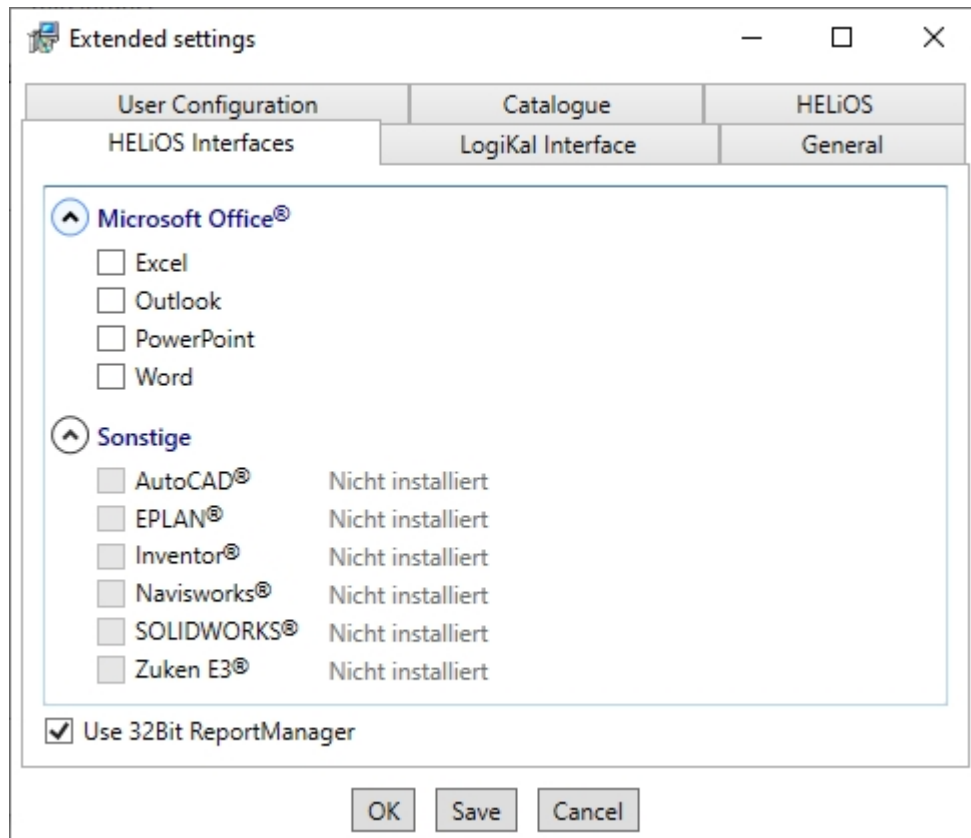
Extended settings

User Configuration
Catalogue
HELiOS
HELiOS Interfaces
LogiKal Interface
General

Microsoft Office®
Excel
Outlook
PowerPoint
Word

Sonstige
AutoCAD® Nicht installiert
EPLAN® Nicht installiert
Inventor® Nicht installiert
Navisworks® Nicht installiert
SOLIDWORKS® Nicht installiert
Zuken E3® Nicht installiert

Use 32Bit ReportManager

OK
Save
Cancel